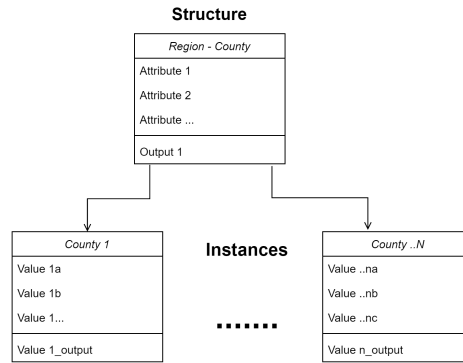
Structure

Region - County

Attribute 1

Attribute 2

Attribute ...

Output 1

County 1

Value 1a

Value 1b

Value 1...

Value 1_output

Instances

.......

County ..N

Value ..na

Value ..nb

Value ..nc

Value n_output